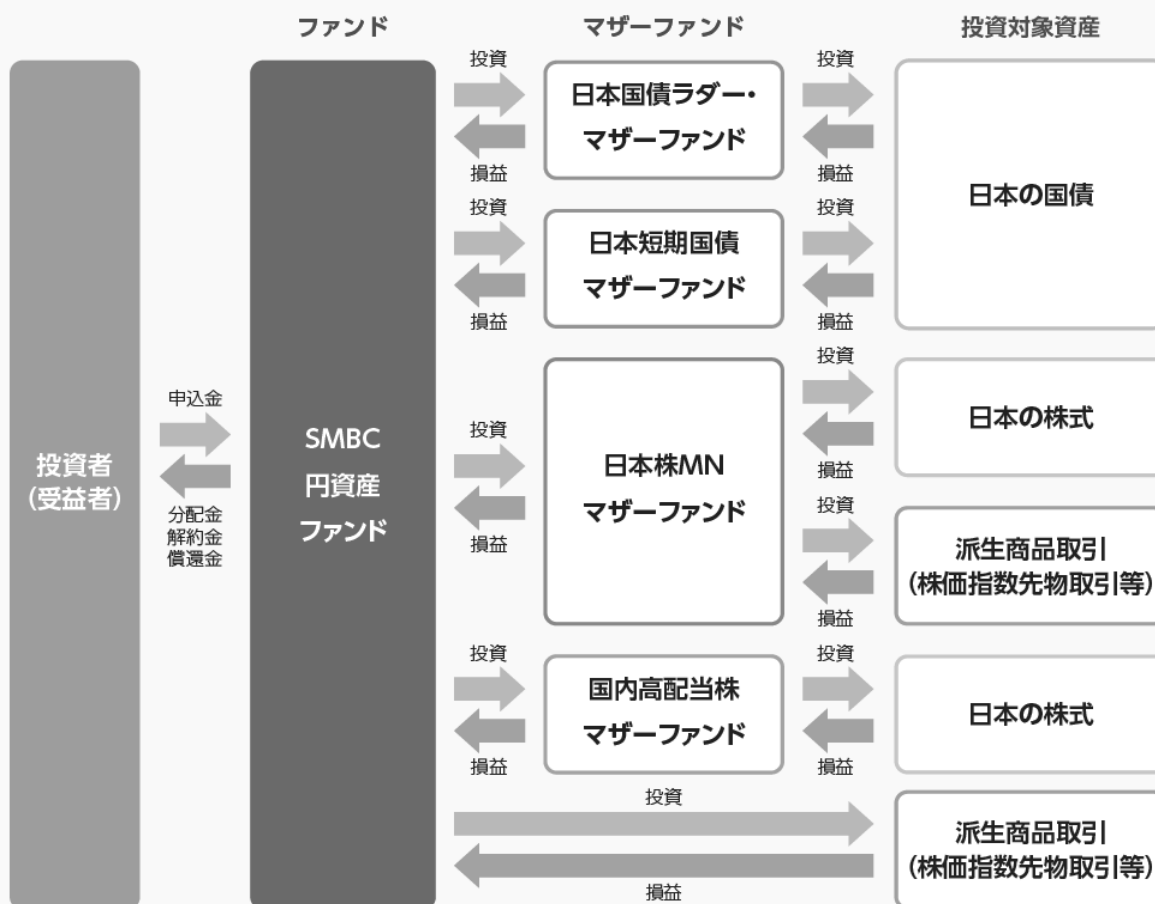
ファンド

マザーファンド

投資対象資産

投資者
(受益者)

申込金

分配金
解約金
償還金

SMBC
円資産
ファンド

投資

損益

日本国債ラダー・
マザーファンド

投資

損益

投資

損益

日本短期国債
マザーファンド

投資

損益

日本の国債

投資

損益

日本株MN
マザーファンド

投資

損益

日本の株式

投資

損益

派生商品取引
(株価指数先物取引等)

投資

損益

国内高配当株
マザーファンド

投資

損益

日本の株式

投資

損益

派生商品取引
(株価指数先物取引等)